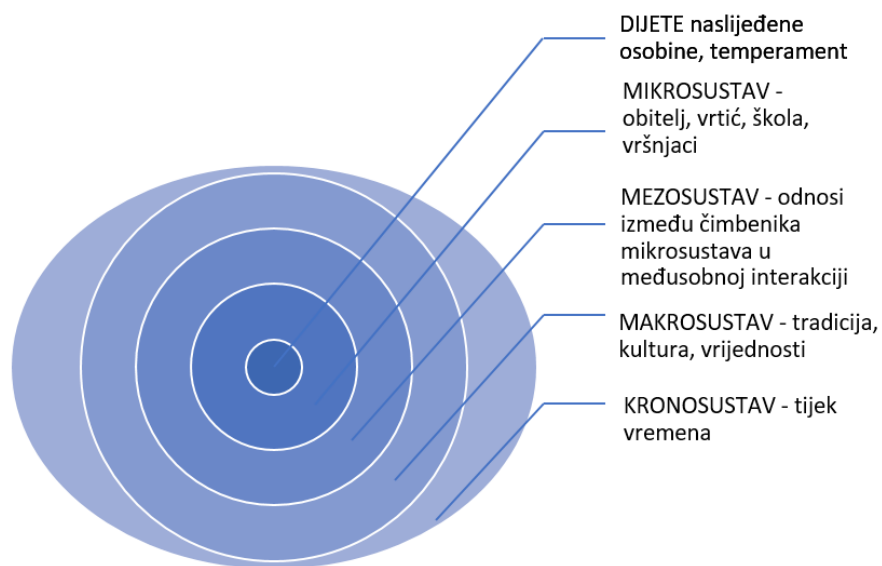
DIJETE naslijeđene osobine, temperament

MIKROSUSTAV - obitelj, vrtić, škola, vršnjaci

MEZOSUSTAV - odnosi između čimbenika mikrosustava u međusobnoj interakciji

MAKROSUSTAV - tradicija, kultura, vrijednosti

KRONOSUSTAV - tijek vremena